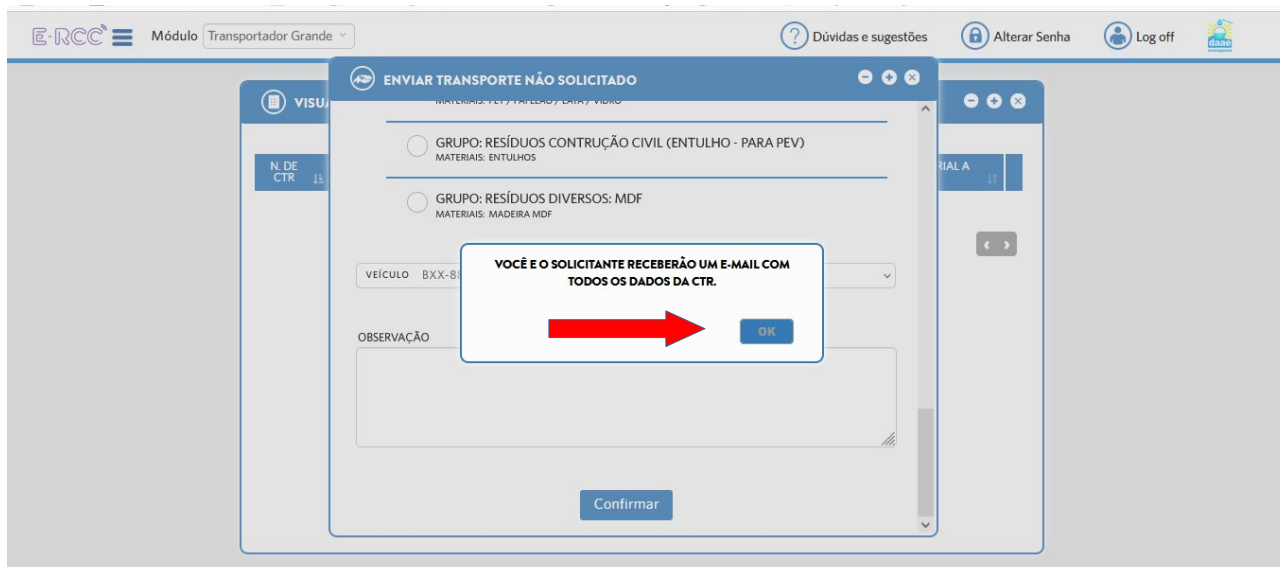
E-RCC Módulo Transportador Grande

Dúvidas e sugestões Alterar Senha Log off

daae

VISU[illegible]

N. DE CTR

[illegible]RIAL A

ENVIAR TRANSPORTE NÃO SOLICITADO

MATERIAIS: PET / PAPELÃO / LATA / VIDRO

GRUPO: RESÍDUOS CONTRUÇÃO CIVIL (ENTULHO - PARA PEV)
MATERIAIS: ENTULHOS

GRUPO: RESÍDUOS DIVERSOS: MDF
MATERIAIS: MADEIRA MDF

VEÍCULO BXX-8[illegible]

OBSERVAÇÃO

VOCÊ E O SOLICITANTE RECEBERÃO UM E-MAIL COM TODOS OS DADOS DA CTR.

OK

Confirmar